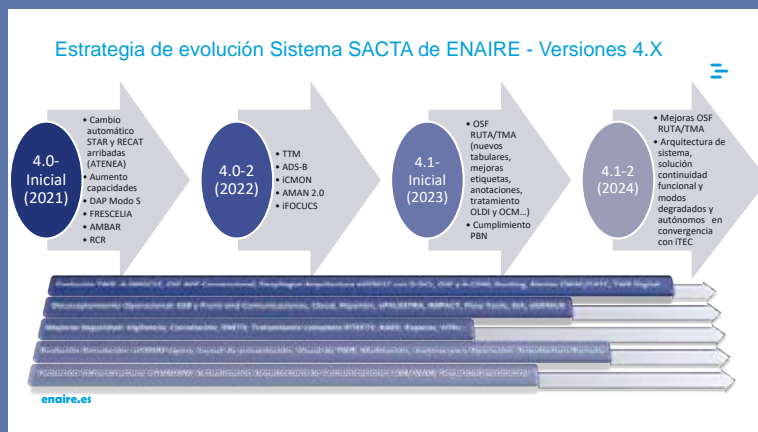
Estrategia de evolución Sistema SACTA de ENAIRE - Versiones 4.X

4.0-Inicial (2021)

- Cambio automático STAR y RECAT arribadas (ATENEA)
- Aumento capacidades
- DAP Modo S
- FRESCELIA
- AMBAR
- RCR

4.0-2 (2022)

- TTM
- ADS-B
- iCMON
- AMAN 2.0
- iFOCUCS

4.1-Inicial (2023)

- OSF RUTA/TMA (nuevos tabulares, mejoras etiquetas, anotaciones, tratamiento OLDI y OCM...)
- Cumplimiento PBN

4.1-2 (2024)

- Mejoras OSF RUTA/TMA
- Arquitectura de sistema, solución continuidad funcional y modos degradados y autónomos en convergencia con iTEC

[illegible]

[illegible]

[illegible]

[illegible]

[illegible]

enaire.es